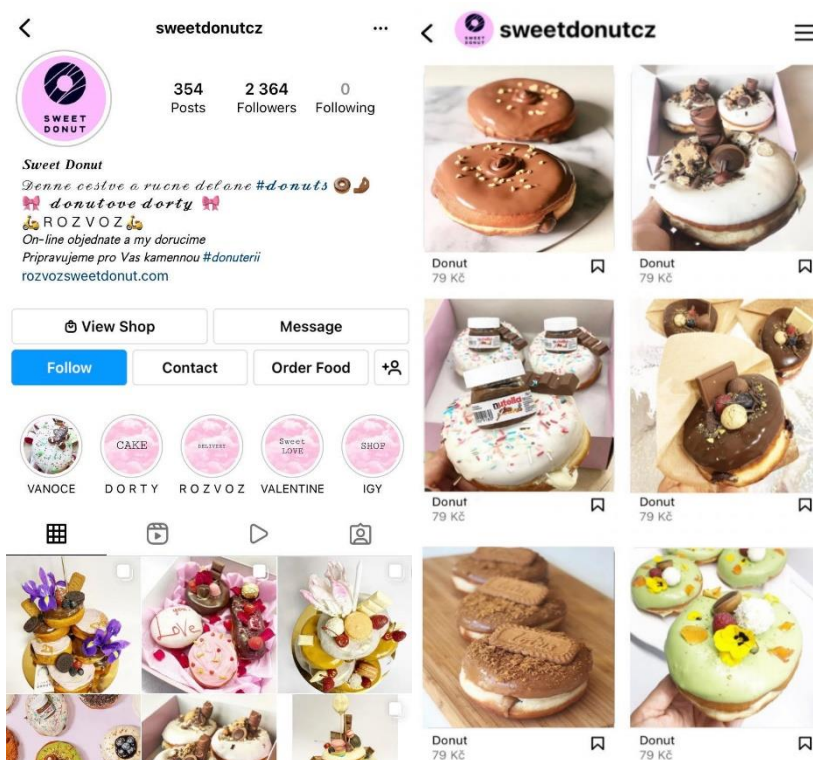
sweetdonutcz

SWEET DONUT

354 Posts
2 364 Followers
0 Following

Sweet Donut
Denne cestve a rucne delane #donuts
donutove dorty
ROZVOZ
On-line objednate a my dorucime
Pripravujeme pro Vas kamennou #donuterii
rozvozsweetdonut.com

View Shop
Message
Follow
Contact
Order Food

CAKE
DELIVERY
Sweet LOVE
SHOP

VANOCE
DORTY
ROZVOZ
VALENTINE
IGY

Love

sweetdonutcz

SWEET DONUT

Donut
79 Kč

Donut
79 Kč

nutella

Donut
79 Kč

Donut
79 Kč

Donut
79 Kč

Donut
79 Kč